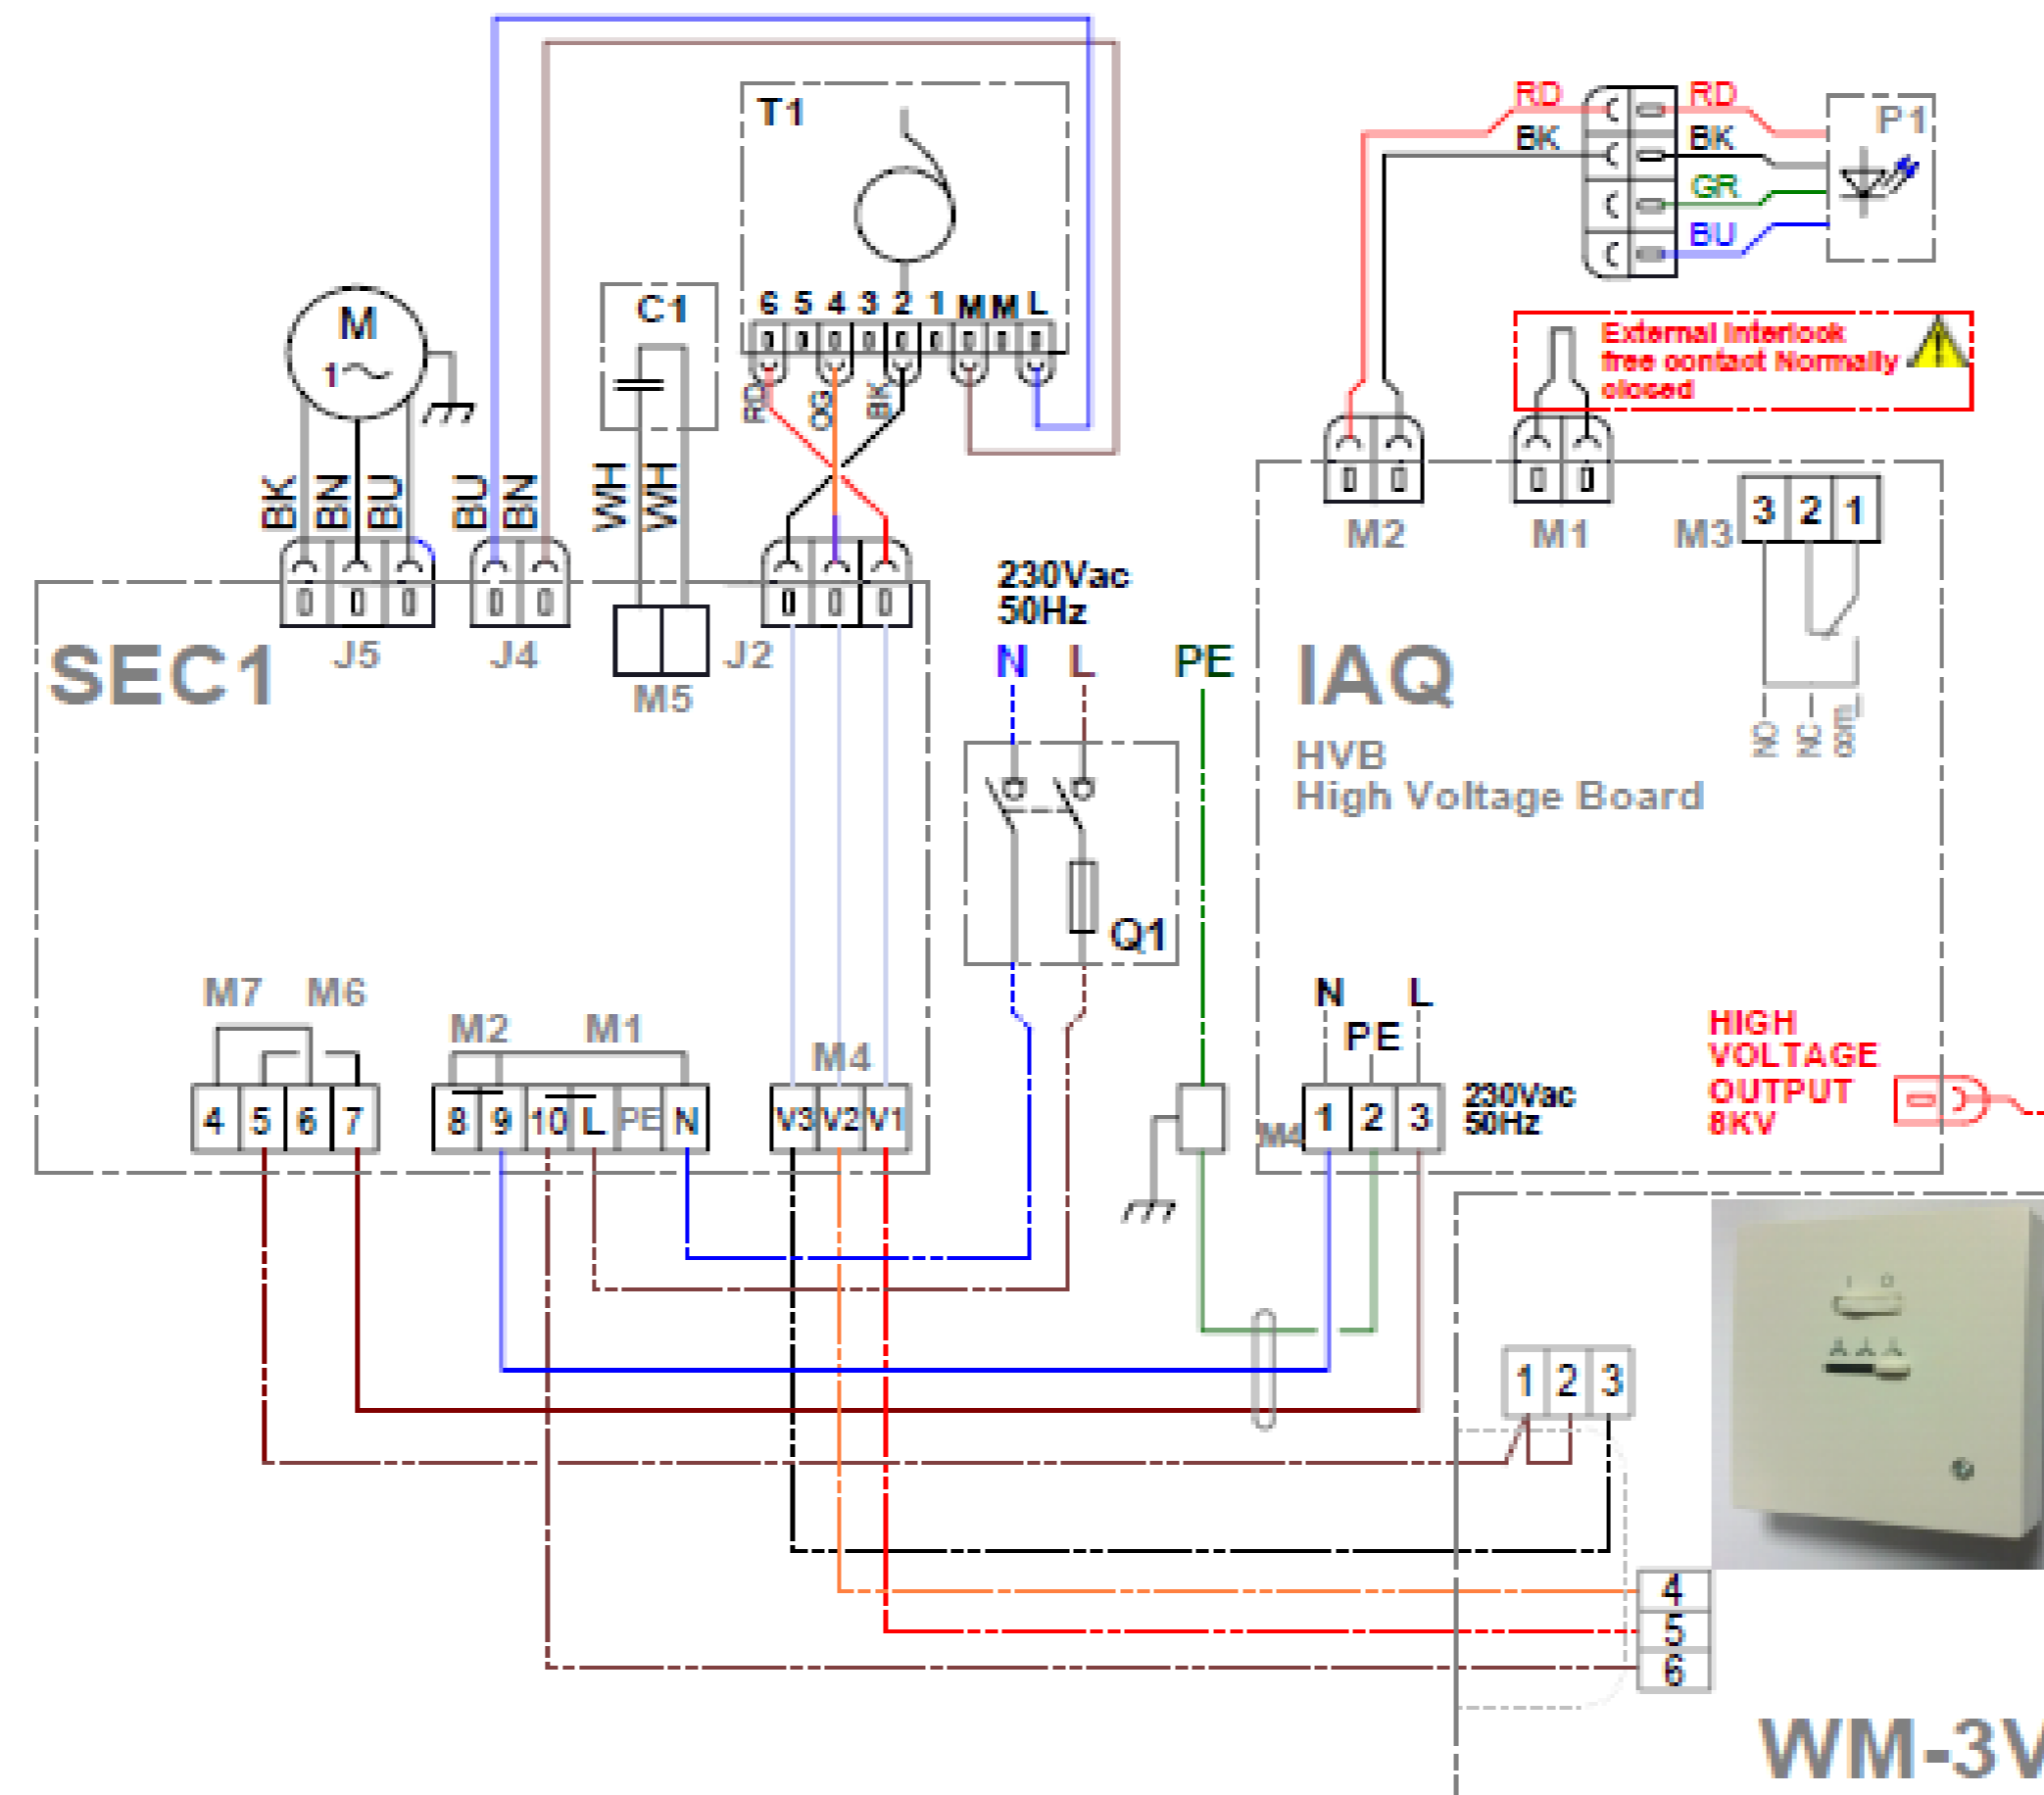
T1

6 5 4 3 2 1 M M L

RD OG BK

C1

M
1~

BK BN BU BU BN WH WH

J5 J4 J2

M5

SEC1

230Vac
50Hz

N L PE

Q1

RD BK RD BK GR BU

P1

External interlock free contact Normally closed

M2 M1 M3

3 2 1

NO NC com

IAQ

HVB
High Voltage Board

M7 M6

4 5 6 7

M2 M1

8 9 10 L PE N

M4

V3 V2 V1

N L
PE

M4 1 2 3

230Vac
50Hz

HIGH VOLTAGE OUTPUT 8KV

1 2 3

4
5
6

WM-3V